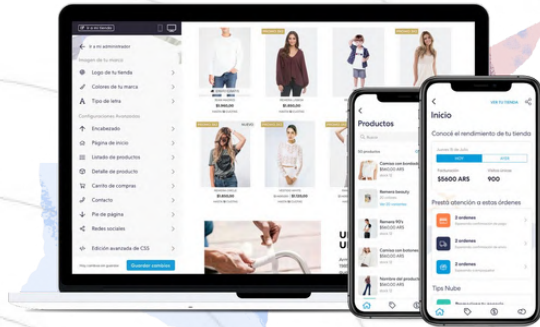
Ir a mi administrador

Imagen de tu marca

Logo de tu tienda

Colores de tu marca

Tipo de letra

Configuraciones Avanzadas

Encabezado

Página de inicio

Listado de productos

Detalle de producto

Carrito de compras

Contacto

Pie de página

Redes sociales

Edición avanzada de CSS

Guardar cambios

$1.900,00

$1.800,00

$1.800,00

Productos

Camisa con bordado

$56.000 ARS

Remera beauty

Remera 90's

Camisa con bordado

$56.000 ARS

Inicio

VER TU TIENDA

Conocé el rendimiento de tu tienda

$5600 ARS

900

Prestá atención a estos órdenes

2 órdenes

2 órdenes

2 órdenes

Tips Nube